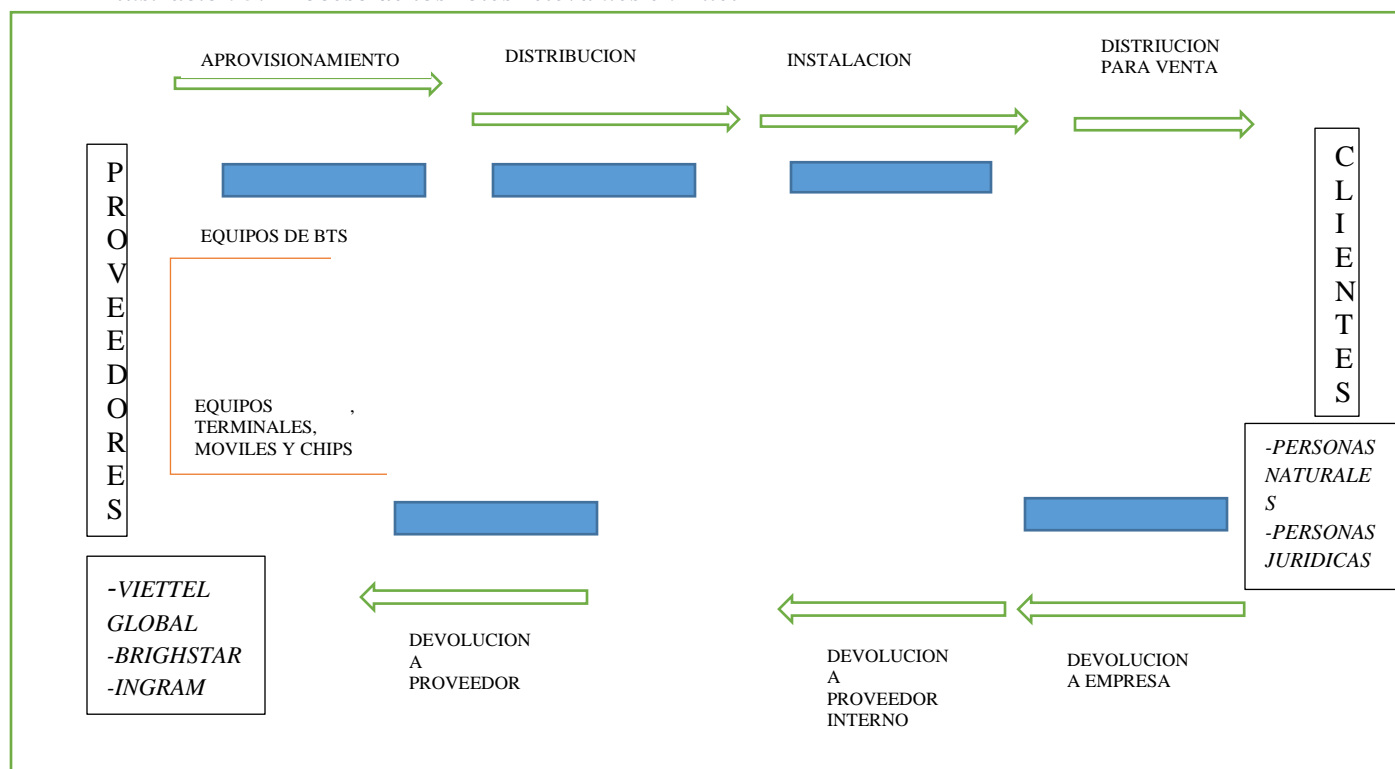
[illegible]

APROVISIONAMIENTO

DISTRIBUCION

INSTALACION

DISTRIUCION PARA VENTA

P R O V E E D O R E S

C L I E N T E S

EQUIPOS DE BTS

EQUIPOS , TERMINALES, MOVILES Y CHIPS

-PERSONAS NATURALE S
-PERSONAS JURIDICAS

-VIETTEL GLOBAL
-BRIGHSTAR
-INGRAM

DEVOLUCION A PROVEEDOR

DEVOLUCION A PROVEEDOR INTERNO

DEVOLUCION A EMPRESA